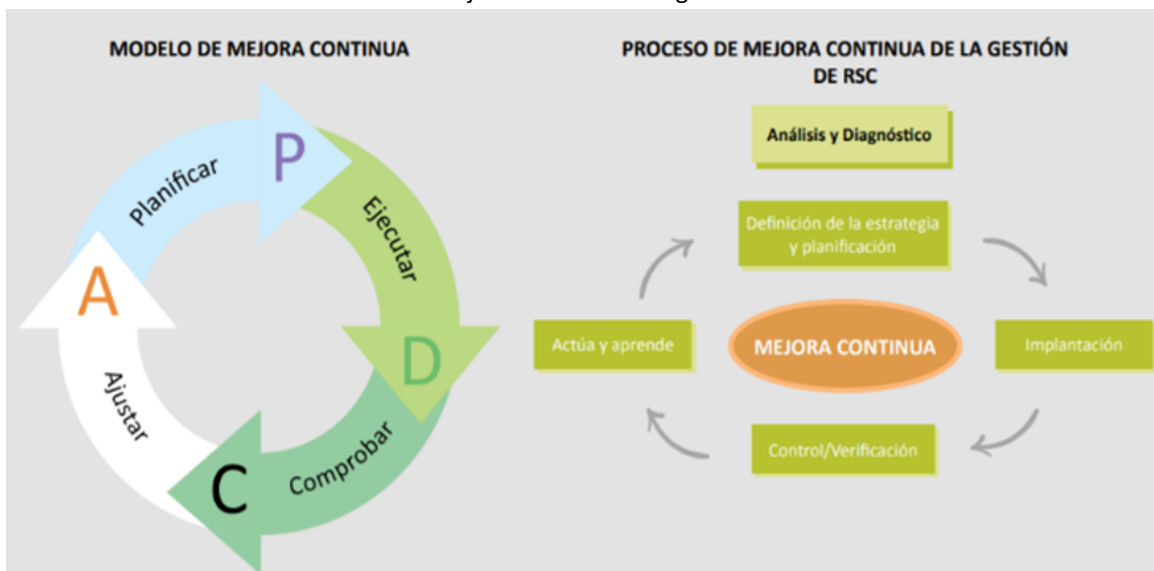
MODELO DE MEJORA CONTINUA

Planificar
P
Ejecutar
D
Comprobar
C
Ajustar
A

PROCESO DE MEJORA CONTINUA DE LA GESTIÓN DE RSC

Análisis y Diagnóstico

Definición de la estrategia y planificación

Implantación

MEJORA CONTINUA

Actúa y aprende

Control/Verificación